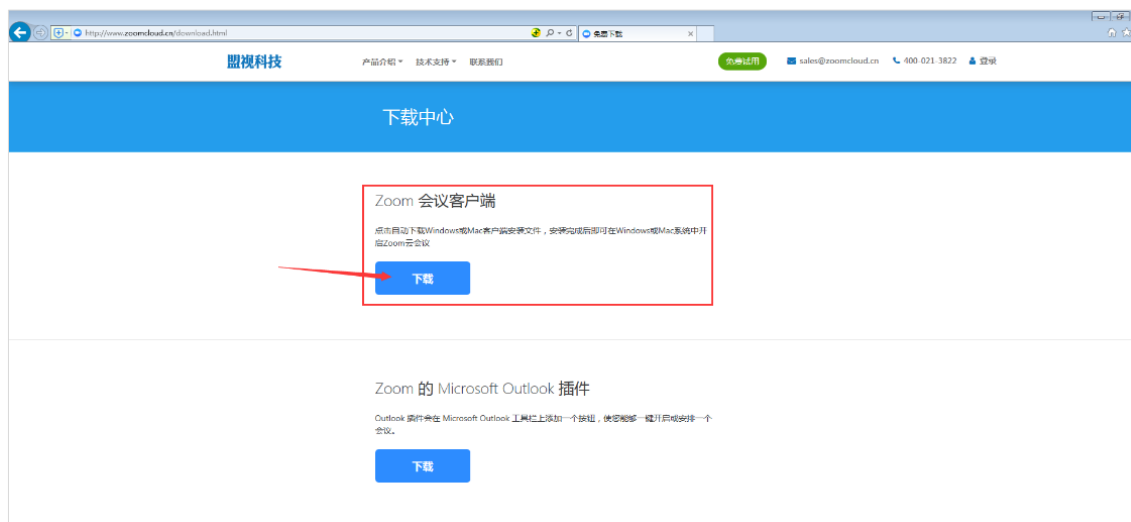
http://www.zoomcloud.cn/download.html

免费下载

盟视科技

产品介绍 ▾ 技术支持 ▾ 联系我们

免费试用

sales@zoomcloud.cn 400-021-3822 登录

下载中心

Zoom 会议客户端

点击自动下载Windows或Mac客户端安装文件，安装完成后即可在Windows或Mac系统中开启Zoom云会议

下载

Zoom 的 Microsoft Outlook 插件

Outlook 插件会在 Microsoft Outlook 工具栏上添加一个按钮，使您能够一键开启或安排一个会议。

下载